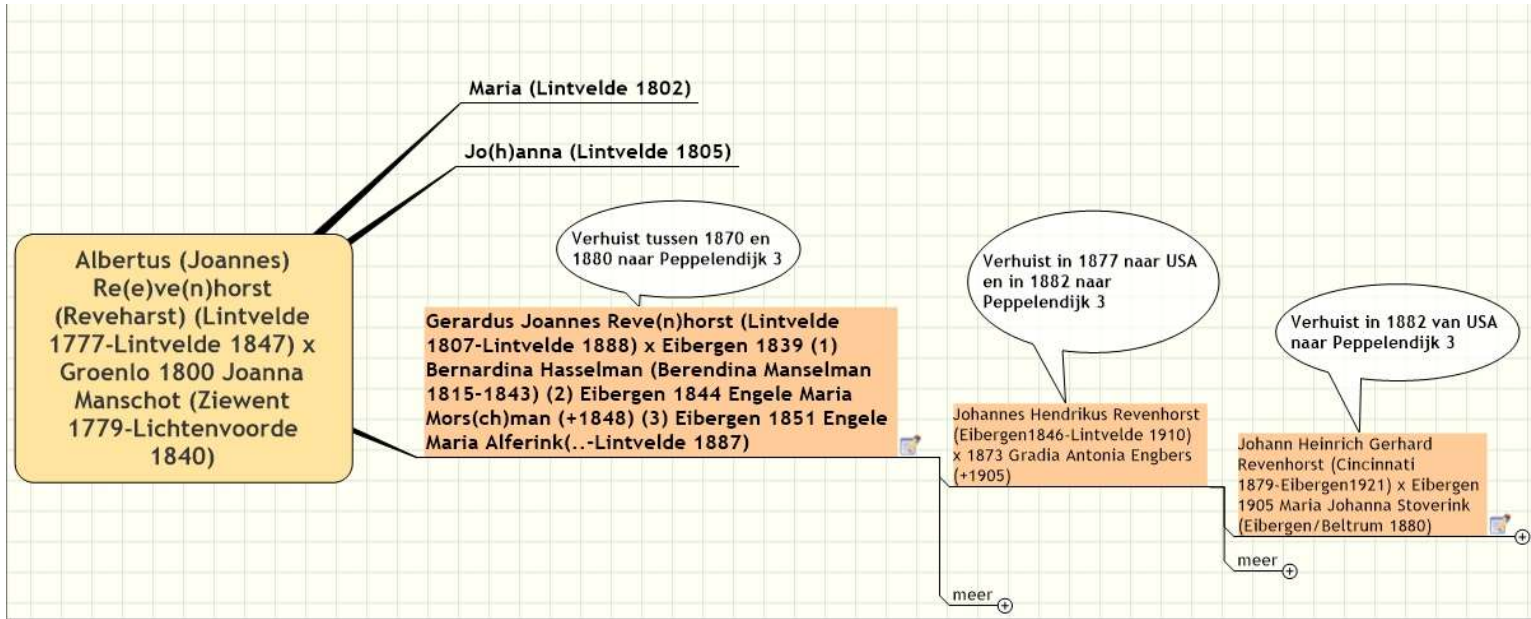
Maria (Lintvelde 1802)

Jo(h)anna (Lintvelde 1805)

Albertus (Joannes) Re(e)ve(n)horst (Reveharst) (Lintvelde 1777-Lintvelde 1847) x Groenlo 1800 Joanna Manschot (Ziewent 1779-Lichtenvoorde 1840)

Verhuist tussen 1870 en 1880 naar Peppelendijk 3

Gerardus Joannes Reve(n)horst (Lintvelde 1807-Lintvelde 1888) x Eibergen 1839 (1) Bernardina Hasselman (Berendina Manselman 1815-1843) (2) Eibergen 1844 Engele Maria Mors(ch)man (+1848) (3) Eibergen 1851 Engele Maria Alferink(..-Lintvelde 1887)

meer

Verhuist in 1877 naar USA en in 1882 naar Peppelendijk 3

Johannes Hendrikus Revenhorst (Eibergen1846-Lintvelde 1910) x 1873 Gradia Antonia Engbers (+1905)

meer

Verhuist in 1882 van USA naar Peppelendijk 3

Johann Heinrich Gerhard Revenhorst (Cincinnati 1879-Eibergen1921) x Eibergen 1905 Maria Johanna Stoverink (Eibergen/Beltrum 1880)